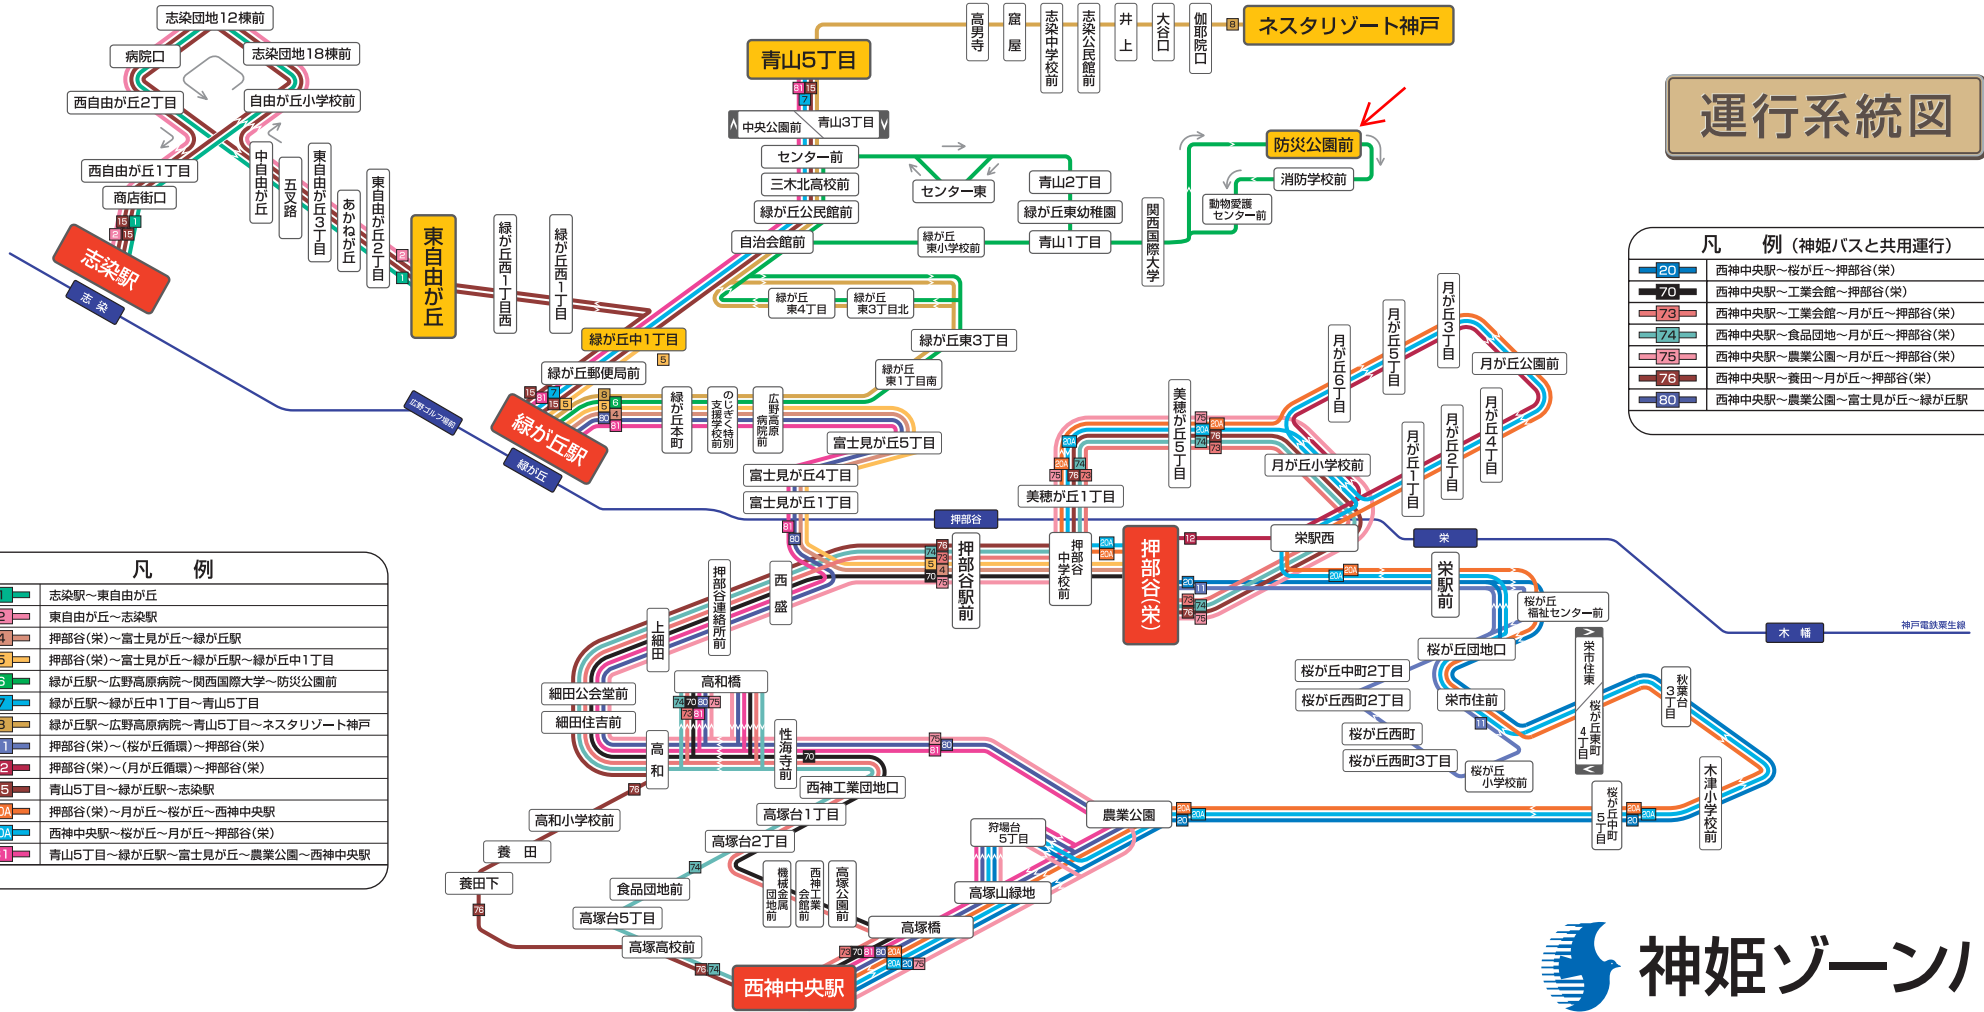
運行系統図

志染団地12棟前
病院口
志染団地18棟前
西自由が丘2丁目
自由が丘小学校前
西自由が丘1丁目
商店街口
中自由が丘
五叉路
東自由が丘3丁目
あかねが丘
東自由が丘2丁目
東自由が丘
志染駅
志染
緑が丘西1丁目西
緑が丘西1丁目
青山5丁目
中央公園前
青山3丁目
センター前
三木北高校前
緑が丘公民館前
自治会館前
センター東
青山2丁目
緑が丘東幼稚園
青山1丁目
緑が丘東小学校前
関西国際大学
高男寺
窟屋
志染中学校前
志染公民館前
井上
大谷口
伽耶院口
ネスタリゾート神戸
防災公園前
消防学校前
動物愛護センター前
緑が丘東4丁目
緑が丘東3丁目北
緑が丘中1丁目
緑が丘東3丁目
緑が丘郵便局前
緑が丘東1丁目南
緑が丘駅
緑が丘
広野ゴルフ場前
緑が丘本町
のじぎく支援学校前
広野高原病院前
富士見が丘5丁目
富士見が丘4丁目
富士見が丘1丁目
美穂が丘5丁目
美穂が丘1丁目
月が丘6丁目
月が丘5丁目
月が丘3丁目
月が丘公園前
月が丘小学校前
月が丘4丁目
月が丘2丁目
月が丘1丁目
押部谷
押部谷駅前
押部谷中学校前
押部谷(栄)
栄駅西
栄
栄駅前
桜が丘福祉センター前
木幡
神戸電鉄粟生線
押部谷連絡所前
西盛
上細田
細田公会堂前
細田住吉前
高和橋
高和
性海寺前
西神工業団地口
桜が丘団地口
桜が丘中町2丁目
桜が丘西町2丁目
栄市住前
栄市住東
桜が丘東町4丁目
桜が丘西町
桜が丘西町3丁目
桜が丘小学校前
秋葉台3丁目
高和小学校前
養田
養田下
高塚台1丁目
高塚台2丁目
農業公園
狩場台5丁目
桜が丘中町5丁目
木津小学校前
食品団地前
高塚台5丁目
機械金属団地前
西神工業会館前
高塚公園前
高塚山緑地
高塚橋
高塚高校前
西神中央駅

凡　例（神姫バスと共用運行）
| | |
|---|---|
| 20 | 西神中央駅～桜が丘～押部谷(栄) |
| 70 | 西神中央駅～工業会館～押部谷(栄) |
| 73 | 西神中央駅～工業会館～月が丘～押部谷(栄) |
| 74 | 西神中央駅～食品団地～月が丘～押部谷(栄) |
| 75 | 西神中央駅～農業公園～月が丘～押部谷(栄) |
| 76 | 西神中央駅～養田～月が丘～押部谷(栄) |
| 80 | 西神中央駅～農業公園～富士見が丘～緑が丘駅 |

凡　例
| | |
|---|---|
| 1 | 志染駅～東自由が丘 |
| 2 | 東自由が丘～志染駅 |
| 4 | 押部谷(栄)～富士見が丘～緑が丘駅 |
| 5 | 押部谷(栄)～富士見が丘～緑が丘駅～緑が丘中1丁目 |
| 6 | 緑が丘駅～広野高原病院～関西国際大学～防災公園前 |
| 7 | 緑が丘駅～緑が丘中1丁目～青山5丁目 |
| 8 | 緑が丘駅～広野高原病院～青山5丁目～ネスタリゾート神戸 |
| 11 | 押部谷(栄)～(桜が丘循環)～押部谷(栄) |
| 12 | 押部谷(栄)～(月が丘循環)～押部谷(栄) |
| 15 | 青山5丁目～緑が丘駅～志染駅 |
| 20A | 押部谷(栄)～月が丘～桜が丘～西神中央駅 |
| 20A | 西神中央駅～桜が丘～月が丘～押部谷(栄) |
| 81 | 青山5丁目～緑が丘駅～富士見が丘～農業公園～西神中央駅 |

神姫ゾーンバ